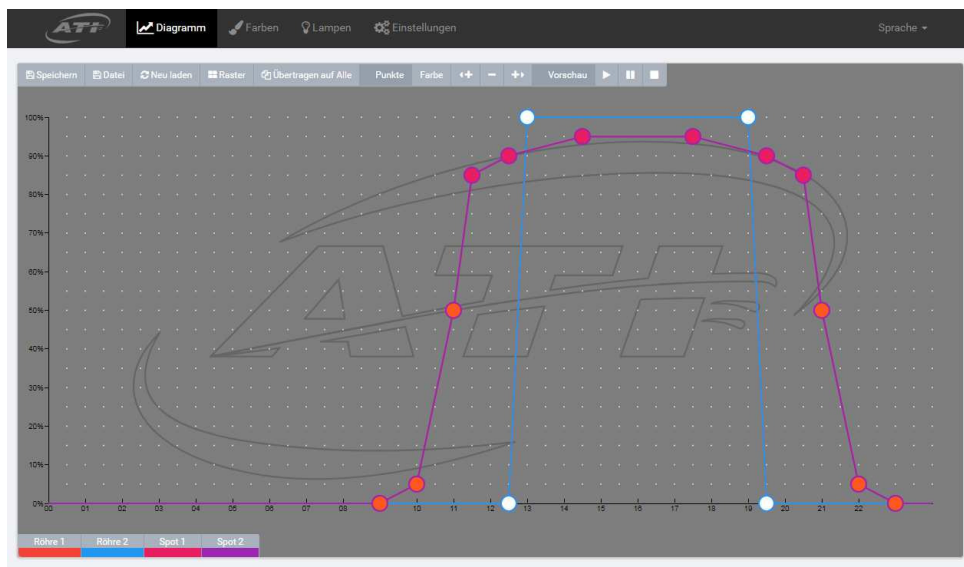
ATI Diagramm Farben Lampen Einstellungen Sprache

Speichern Datei Neu laden Raster Übertragen auf Alle Punkte Farbe Vorschau

100%
90%
80%
70%
60%
50%
40%
30%
20%
10%
0%

00 01 02 03 04 05 06 07 08 09 10 11 12 13 14 15 16 17 18 19 20 21 22 23

ATI

Röhre 1 Röhre 2 Spot 1 Spot 2